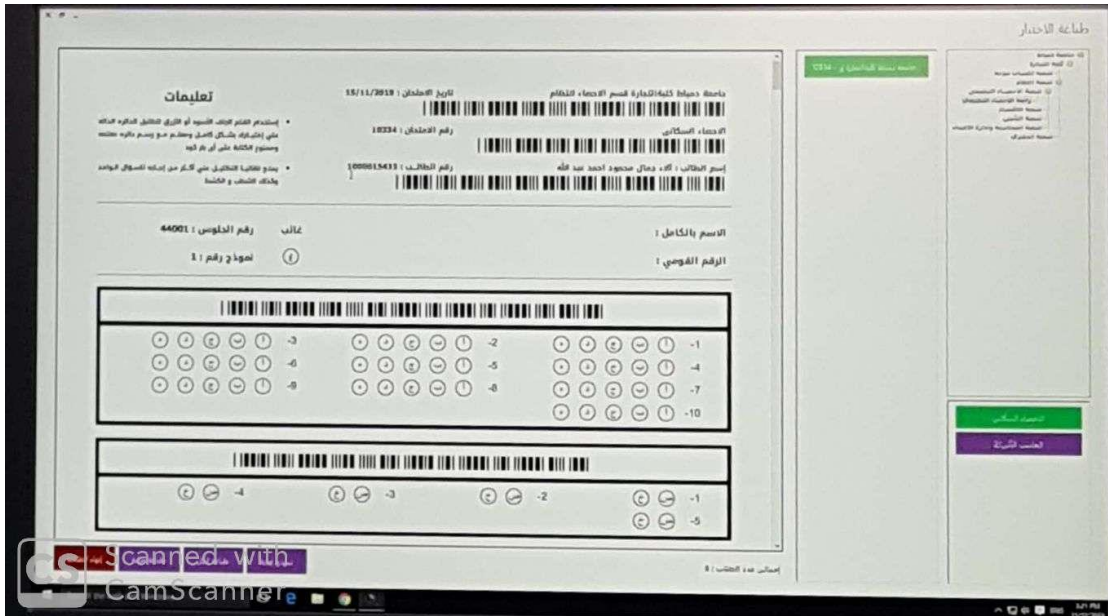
طباعة الاختبار

جامعة دمياط كلية التجارة قسم الاحصاء انتظام
تاريخ الامتحان : 15/11/2019

الاحصاء السكاني
رقم الامتحان : 10334

إسم الطالب : آلاء جمال محمود احمد عبد الله
رقم الطالب : 1000615433

تعليمات

• إستخدام القلم الجاف الأسود أو الأزرق لتظليل الدائرة الدالة على إختيارك بشكل كامل وعدم وضع دائره معتمه وعدم الكتابة على أى بار كود

• يمنع تظليل أكثر من إجابة للسؤال الواحد وكذلك الشطب و الكشط

الاسم بالكامل :
غائب
رقم الجلوس : 44001

الرقم القومي :
نموذج رقم : 1

-1 -2 -3
-4 -5 -6
-7 -8 -9
-10

-1 -2 -3 -4
-5

إجمالي عدد الطلاب : 1

الاحصاء السكاني
العلم الشيئه

Scanned with CamScanner